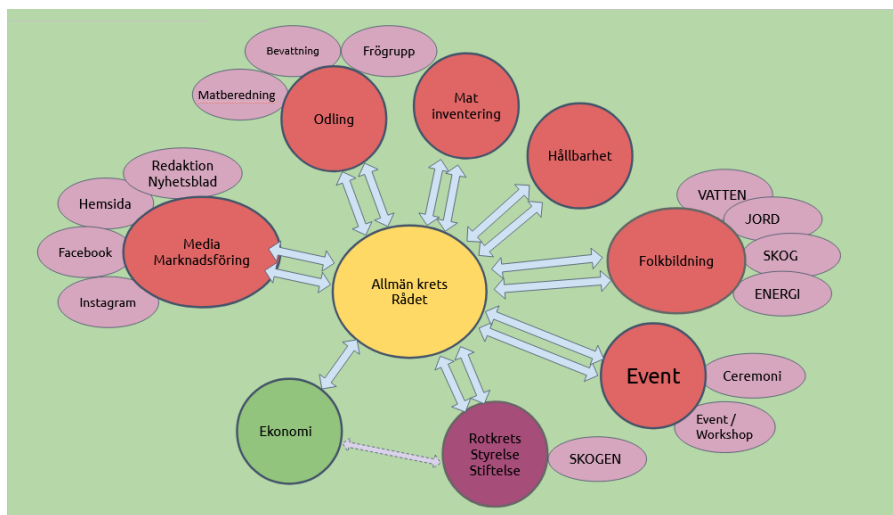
Bevattning

Frögrupp

Matberedning

Odling

Mat inventering

Hållbarhet

Redaktion Nyhetsblad

Hemsida

Media Marknadsföring

Facebook

Instagram

Allmän krets Rådet

VATTEN

JORD

Folkbildning

SKOG

ENERGI

Event

Ceremoni

Event / Workshop

Ekonomi

Rotkrets Styrelse Stiftelse

SKOGEN